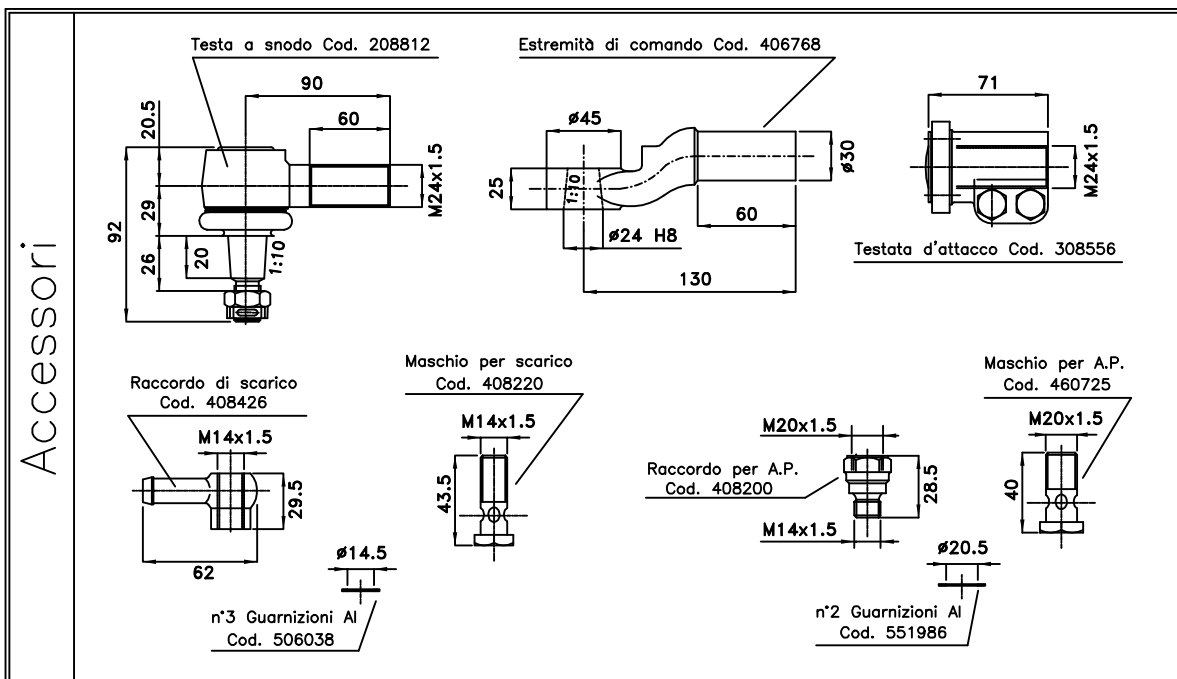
Accessori

Testa a snodo Cod. 208812

90

60

20.5

29

92

26

20

1:10

M24x1.5

Estremità di comando Cod. 406768

ø45

25

1:10

ø24 H8

60

130

ø30

71

M24x1.5

Testata d'attacco Cod. 308556

Raccordo di scarico
Cod. 408426

M14x1.5

29.5

62

Maschio per scarico
Cod. 408220

M14x1.5

43.5

ø14.5

n°3 Guarnizioni Al
Cod. 506038

M20x1.5

Raccordo per A.P.
Cod. 408200

28.5

M14x1.5

ø20.5

n°2 Guarnizioni Al
Cod. 551986

Maschio per A.P.
Cod. 460725

M20x1.5

40